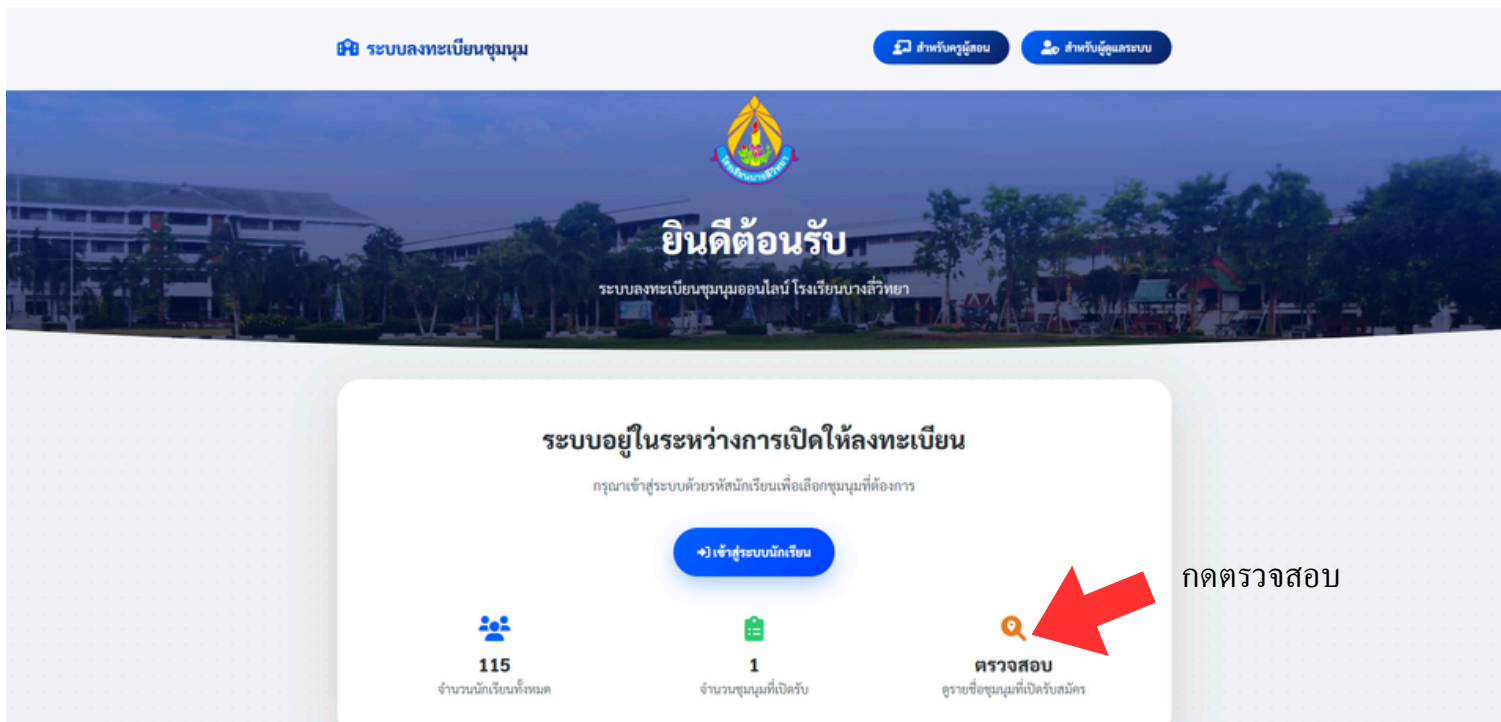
ระบบลงทะเบียนชุมนุม

สำหรับครูผู้สอน

สำหรับผู้ดูแลระบบ

โรงเรียนบางลี่วิทยา

ยินดีต้อนรับ

ระบบลงทะเบียนชุมนุมออนไลน์ โรงเรียนบางลี่วิทยา

ระบบอยู่ในระหว่างการเปิดให้ลงทะเบียน

กรุณาเข้าสู่ระบบด้วยรหัสนักเรียนเพื่อเลือกชุมนุมที่ต้องการ

เข้าสู่ระบบนักเรียน

กดตรวจสอบ

115
จำนวนนักเรียนทั้งหมด

1
จำนวนชุมนุมที่เปิดรับ

ตรวจสอบ
ดูรายชื่อชุมนุมที่เปิดรับสมัคร